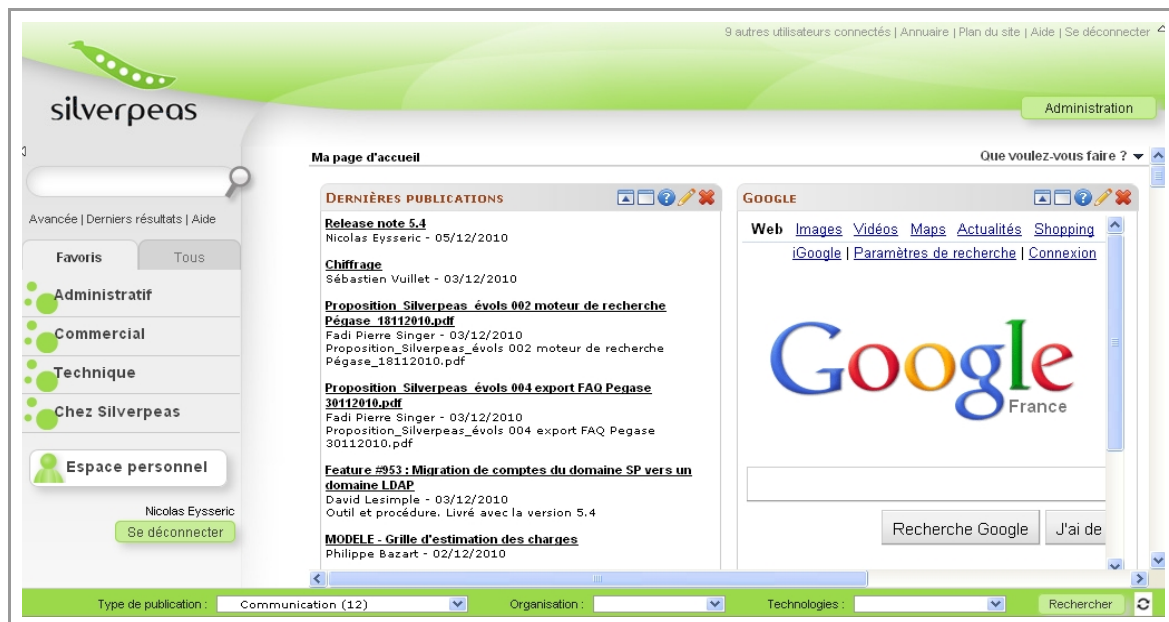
9 autres utilisateurs connectés | Annuaire | Plan du site | Aide | Se déconnecter

silverpeas

Administration

Avancée | Derniers résultats | Aide

Favoris | Tous

Administratif

Commercial

Technique

Chez Silverpeas

Espace personnel

Nicolas Eysseric

Se déconnecter

Ma page d'accueil

Que voulez-vous faire ?

DERNIÈRES PUBLICATIONS

Release note 5.4
Nicolas Eysseric - 05/12/2010

Chiffrage
Sébastien Vuillet - 03/12/2010

Proposition Silverpeas évols 002 moteur de recherche Pégase 18112010.pdf
Fadi Pierre Singer - 03/12/2010
Proposition_Silverpeas_évols 002 moteur de recherche Pégase_18112010.pdf

Proposition Silverpeas évols 004 export FAQ Pegase 30112010.pdf
Fadi Pierre Singer - 03/12/2010
Proposition_Silverpeas_évols 004 export FAQ Pegase 30112010.pdf

Feature #953 : Migration de comptes du domaine SP vers un domaine LDAP
David Lesimple - 03/12/2010
Outil et procédure. Livré avec la version 5.4

MODELE - Grille d'estimation des charges
Philippe Bazart - 02/12/2010

GOOGLE

Web Images Vidéos Maps Actualités Shopping
iGoogle | Paramètres de recherche | Connexion

Google
France

Recherche Google J'ai de

Type de publication : Communication (12) Organisation : Technologies : Rechercher